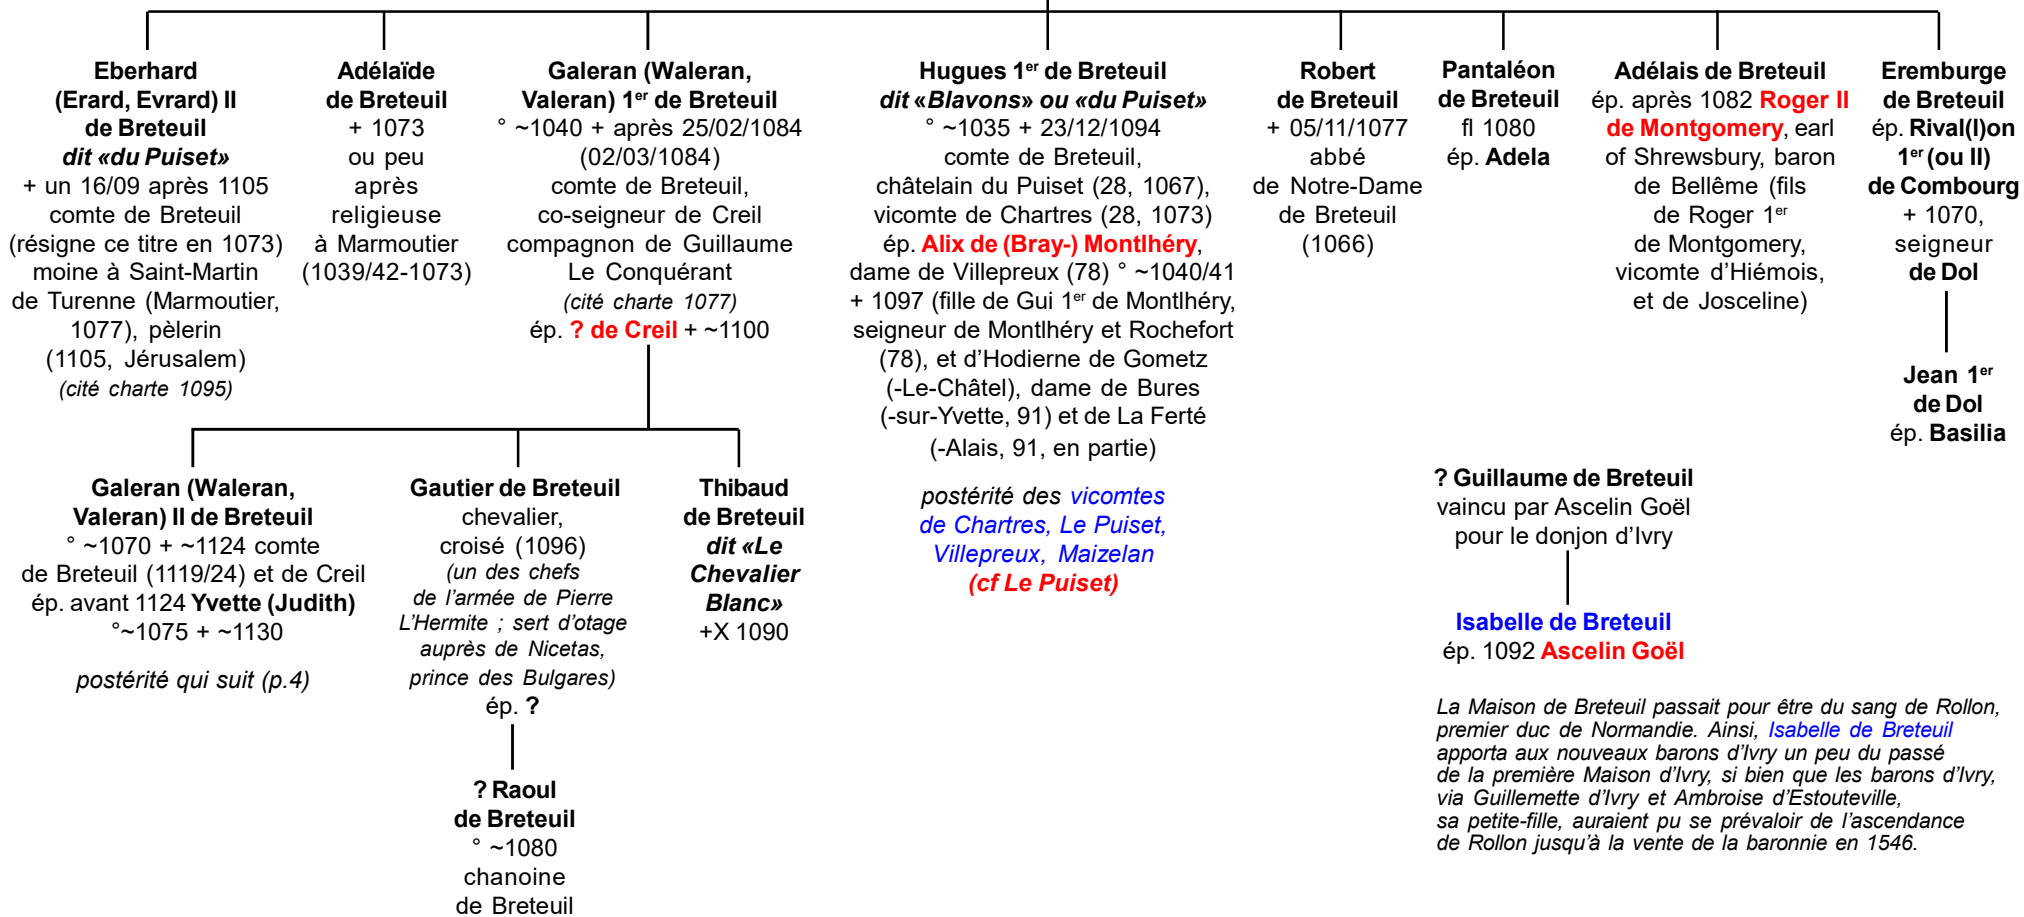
Eberhard (Erard, Evrard) II de Breteuil dit «du Puiset»
+ un 16/09 après 1105 comte de Breteuil (résigne ce titre en 1073) moine à Saint-Martin de Turenne (Marmoutier, 1077), pèlerin (1105, Jérusalem)
(cité charte 1095)

Adélaïde de Breteuil
+ 1073 ou peu après religieuse à Marmoutier (1039/42-1073)

Galeran (Waleran, Valeran) 1$^{er}$ de Breteuil
° ~1040 + après 25/02/1084 (02/03/1084) comte de Breteuil, co-seigneur de Creil compagnon de Guillaume Le Conquérant
(cité charte 1077)
ép. ? de Creil + ~1100

Hugues 1$^{er}$ de Breteuil
dit «Blavons» ou «du Puiset»
° ~1035 + 23/12/1094 comte de Breteuil, châtelain du Puiset (28, 1067), vicomte de Chartres (28, 1073)
ép. Alix de (Bray-) Montlhéry, dame de Villepreux (78) ° ~1040/41 + 1097 (fille de Gui 1$^{er}$ de Montlhéry, seigneur de Montlhéry et Rochefort (78), et d'Hodierne de Gometz (-Le-Châtel), dame de Bures (-sur-Yvette, 91) et de La Ferté (-Alais, 91, en partie)

postérité des vicomtes de Chartres, Le Puiset, Villepreux, Maizelan
(cf Le Puiset)

Robert de Breteuil
+ 05/11/1077 abbé de Notre-Dame de Breteuil (1066)

Pantaléon de Breteuil
fl 1080
ép. Adela

Adélais de Breteuil
ép. après 1082 Roger II de Montgomery, earl of Shrewsbury, baron de Bellême (fils de Roger 1$^{er}$ de Montgomery, vicomte d'Hiémois, et de Josceline)

Eremburge de Breteuil
ép. Rival(l)on 1$^{er}$ (ou II) de Combourg
+ 1070, seigneur de Dol

Jean 1$^{er}$ de Dol
ép. Basilia

Galeran (Waleran, Valeran) II de Breteuil
° ~1070 + ~1124 comte de Breteuil (1119/24) et de Creil
ép. avant 1124 Yvette (Judith)
°~1075 + ~1130

postérité qui suit (p.4)

Gautier de Breteuil
chevalier, croisé (1096)
(un des chefs de l'armée de Pierre L'Hermite ; sert d'otage auprès de Nicetas, prince des Bulgares)
ép. ?

? Raoul de Breteuil
° ~1080 chanoine de Breteuil

Thibaud de Breteuil
dit «Le Chevalier Blanc»
+X 1090

? Guillaume de Breteuil
vaincu par Ascelin Goël pour le donjon d'Ivry

Isabelle de Breteuil
ép. 1092 Ascelin Goël

La Maison de Breteuil passait pour être du sang de Rollon, premier duc de Normandie. Ainsi, Isabelle de Breteuil apporta aux nouveaux barons d'Ivry un peu du passé de la première Maison d'Ivry, si bien que les barons d'Ivry, via Guillemette d'Ivry et Ambroise d'Estouteville, sa petite-fille, auraient pu se prévaloir de l'ascendance de Rollon jusqu'à la vente de la baronnie en 1546.